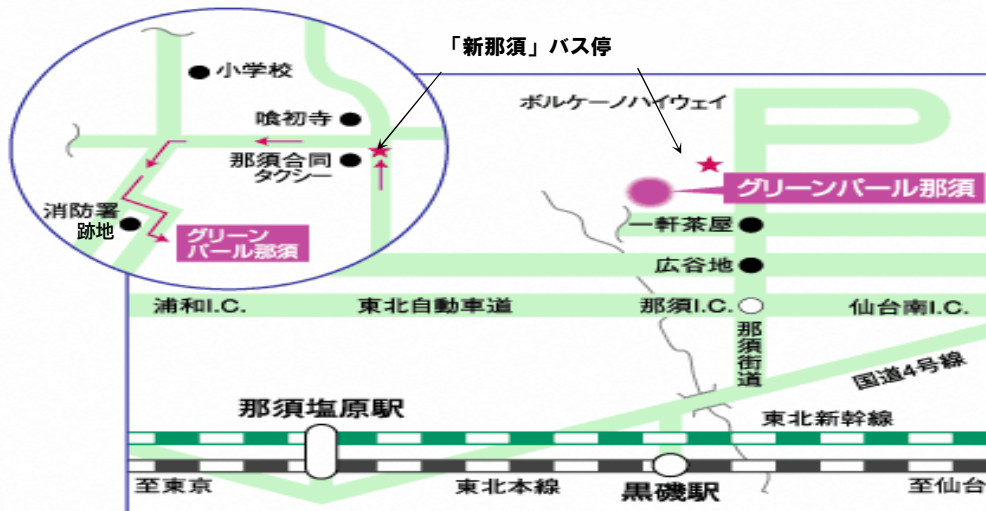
「新那須」バス停

小学校
喰初寺
那須合同タクシー
消防署跡地
グリーンパール那須

ボルケーノハイウェイ
グリーンパール那須
一軒茶屋
広谷地
浦和I.C.
東北自動車道
那須I.C.
仙台南I.C.
那須街道
国道4号線
那須塩原駅
東北新幹線
至東京
東北本線
黒磯駅
至仙台